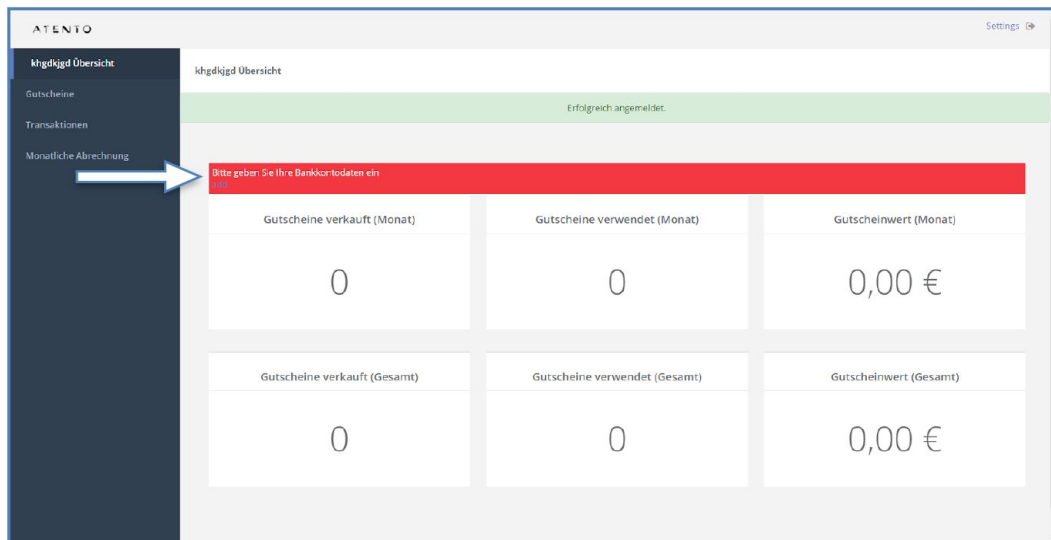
ATENTO

Settings

khgdkjgd Übersicht

Gutscheine

Transaktionen

Monatliche Abrechnung

khgdkjgd Übersicht

Erfolgreich angemeldet.

Bitte geben Sie Ihre Bankkontodaten ein
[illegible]

Gutscheine verkauft (Monat)

0

Gutscheine verwendet (Monat)

0

Gutscheinwert (Monat)

0,00 €

Gutscheine verkauft (Gesamt)

0

Gutscheine verwendet (Gesamt)

0

Gutscheinwert (Gesamt)

0,00 €